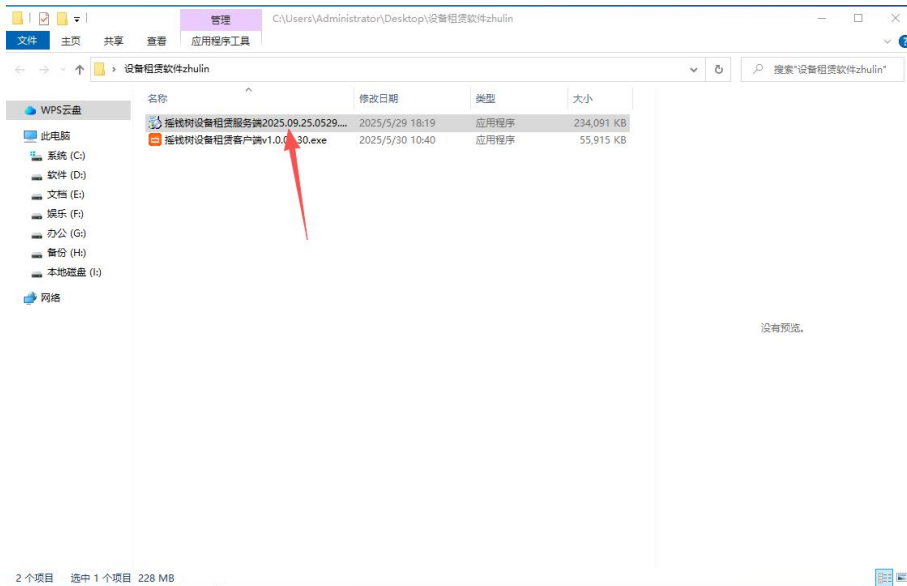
管理 C:\Users\Administrator\Desktop\设备租赁软件zhulin

文件 主页 共享 查看 应用程序工具

设备租赁软件zhulin

搜索"设备租赁软件zhulin"

WPS云盘

此电脑

系统 (C:)

软件 (D:)

文档 (E:)

娱乐 (F:)

办公 (G:)

备份 (H:)

本地磁盘 (I:)

网络

| 名称 | 修改日期 | 类型 | 大小 |
|---|---|---|---|
| 摇钱树设备租赁服务端2025.09.25.0529.... | 2025/5/29 18:19 | 应用程序 | 234,091 KB |
| 摇钱树设备租赁客户端v1.0.0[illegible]30.exe | 2025/5/30 10:40 | 应用程序 | 55,915 KB |

没有预览。

2 个项目 选中 1 个项目 228 MB